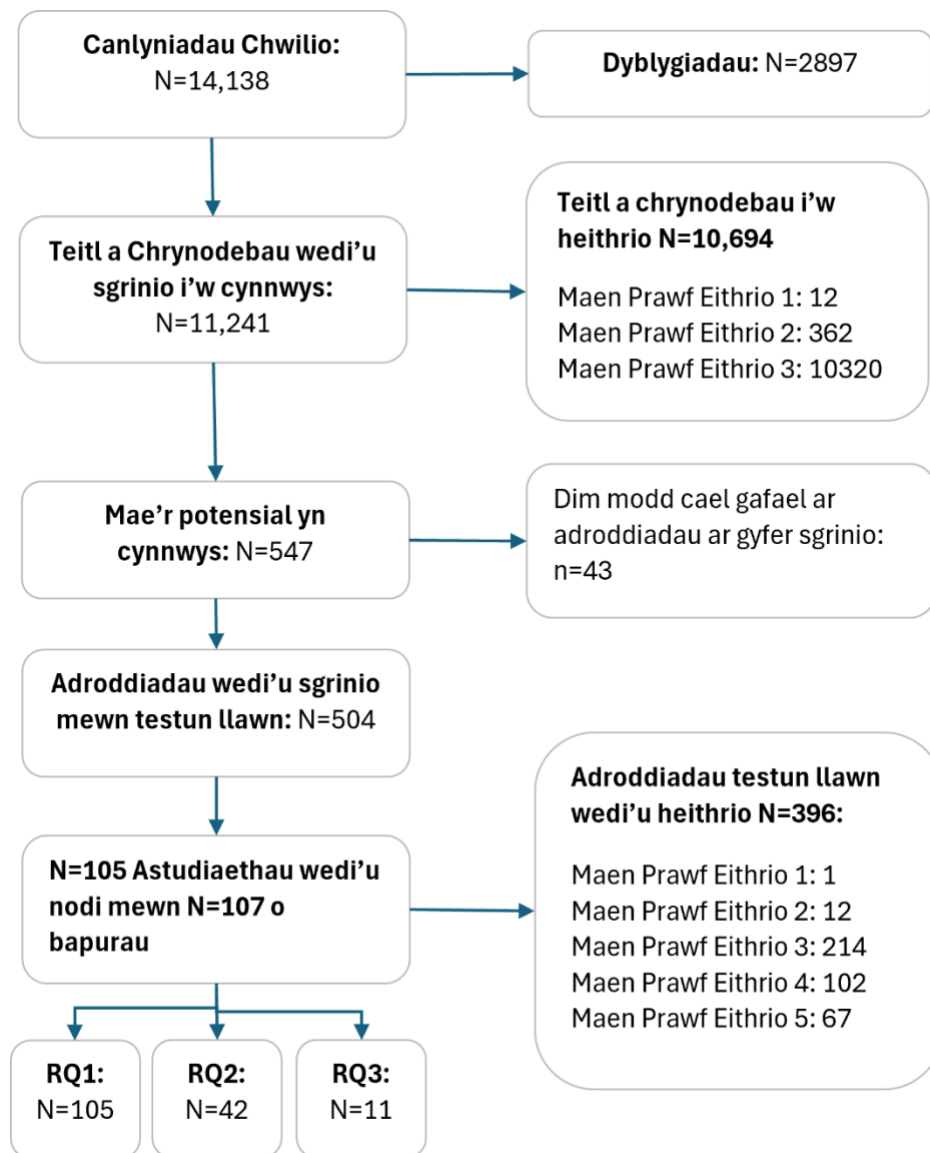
**Canlyniadau Chwilio:**
N=14,138

**Dyblygiadau:** N=2897

**Teitl a Chrynodebau wedi'u sgrinio i'w cynnwys:**
N=11,241

**Teitl a chrynodebau i'w heithrio N=10,694**

Maen Prawf Eithrio 1: 12
Maen Prawf Eithrio 2: 362
Maen Prawf Eithrio 3: 10320

**Mae'r potensial yn cynnwys:** N=547

Dim modd cael gafael ar adroddiadau ar gyfer sgrinio: n=43

**Adroddiadau wedi'u sgrinio mewn testun llawn:** N=504

**Adroddiadau testun llawn wedi'u heithrio N=396:**

Maen Prawf Eithrio 1: 1
Maen Prawf Eithrio 2: 12
Maen Prawf Eithrio 3: 214
Maen Prawf Eithrio 4: 102
Maen Prawf Eithrio 5: 67

**N=105 Astudiaethau wedi'u nodi mewn N=107 o bapurau**

**RQ1:**
N=105

**RQ2:**
N=42

**RQ3:**
N=11